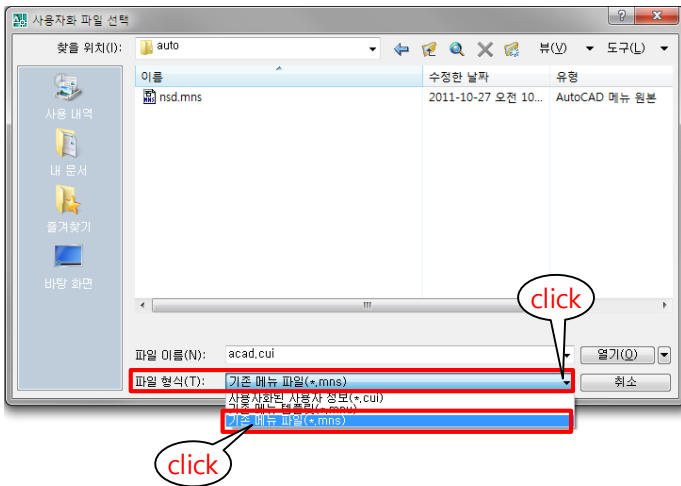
사용자화 파일 선택

?

찾을 위치(I): auto

뷰(V) 도구(L)

사용 내역

내 문서

즐겨찾기

바탕 화면

| 이름 | 수정한 날짜 | 유형 |
|---|---|---|
| nsd.mns | 2011-10-27 오전 10... | AutoCAD 메뉴 원본 |

click

파일 이름(N): acad.cui

열기(O)

파일 형식(T): 기존 메뉴 파일(*.mns)

취소

사용자화된 사용자 정보(*.cui)
기존 메뉴 템플릿(*.mnu)
기존 메뉴 파일(*.mns)

click